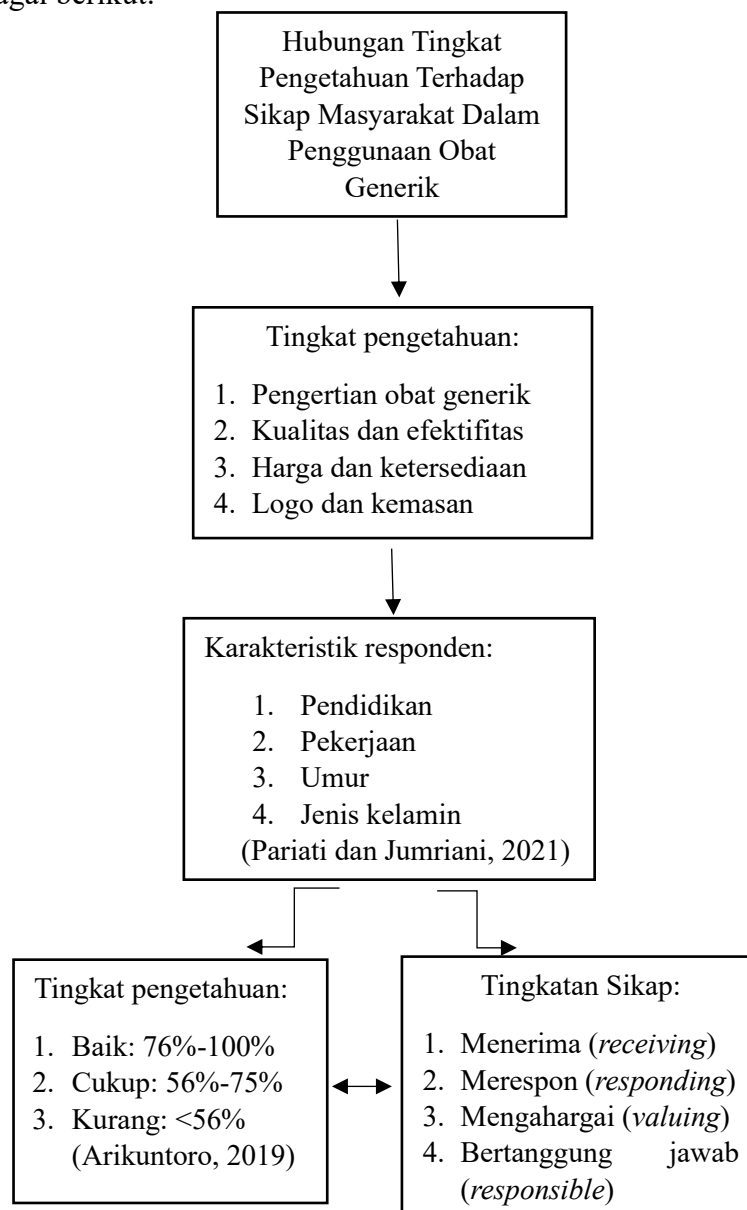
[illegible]gai berikut:

Hubungan Tingkat Pengetahuan Terhadap Sikap Masyarakat Dalam Penggunaan Obat Generik

Tingkat pengetahuan:

1. Pengertian obat generik
2. Kualitas dan efektifitas
3. Harga dan ketersediaan
4. Logo dan kemasan

Karakteristik responden:

1. Pendidikan
2. Pekerjaan
3. Umur
4. Jenis kelamin

(Pariati dan Jumriani, 2021)

Tingkat pengetahuan:

1. Baik: 76%-100%
2. Cukup: 56%-75%
3. Kurang: <56%

(Arikuntoro, 2019)

Tingkatan Sikap:

1. Menerima (*receiving*)
2. Merespon (*responding*)
3. Mengahargai (*valuing*)
4. Bertanggung jawab (*responsible*)